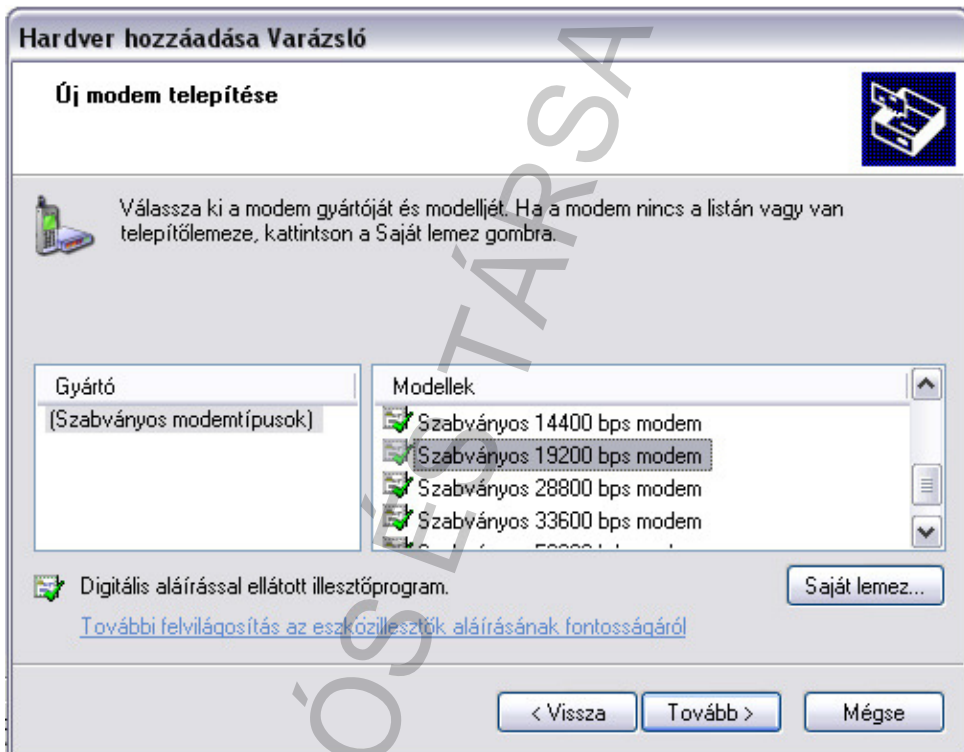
Hardver hozzáadása Varázsló

Új modem telepítése

Válassza ki a modem gyártóját és modelljét. Ha a modem nincs a listán vagy van telepítőlemeze, kattintson a Saját lemez gombra.

| Gyártó |
|---|
| (Szabványos modemtípusok) |

| Modellek |
|---|
| Szabványos 14400 bps modem |
| Szabványos 19200 bps modem |
| Szabványos 28800 bps modem |
| Szabványos 33600 bps modem |
| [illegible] |

Digitális aláírással ellátott illesztőprogram.

Saját lemez...

További felvilágosítás az eszközillesztők aláírásának fontosságáról

< Vissza

Tovább >

Mégse

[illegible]ÓS ÉS TÁRSA